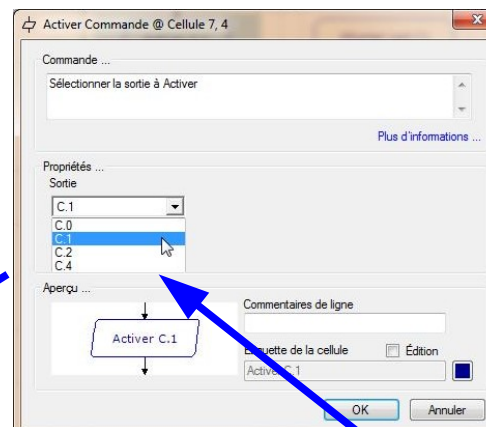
Activer Commande @ Cellule 7, 4

Commande ...

Sélectionner la sortie à Activer

Plus d'informations ...

Propriétés ...

Sortie

C.1

C.0
C.1
C.2
C.4

Aperçu ...

Activer C.1

Commentaires de ligne

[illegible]tiquette de la cellule

Édition

Activer C.1

OK

Annuler